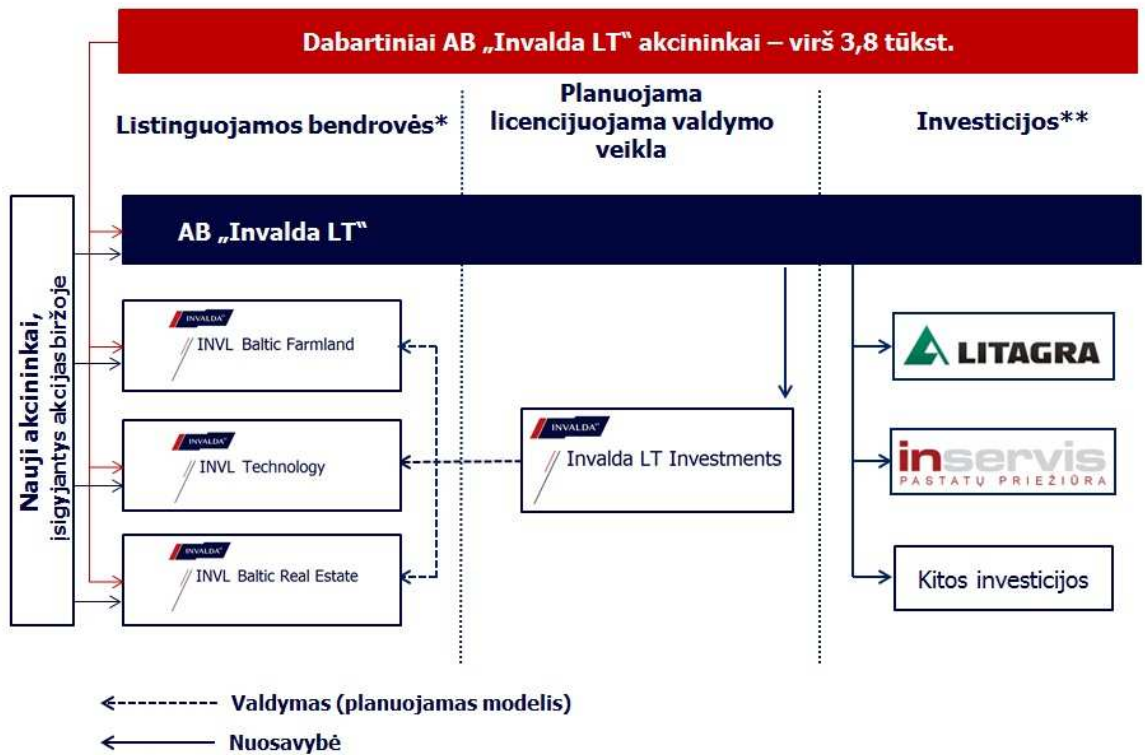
Dabartiniai AB „Invalda LT“ akcininkai – virš 3,8 tūkst.

Listinguojamos bendrovės*

Planuojama licencijuojama valdymo veikla

Investicijos**

Nauji akcininkai, įsigyjantys akcijas biržoje

AB „Invalda LT“

INVALDA

INVL Baltic Farmland

INVALDA

INVL Technology

INVALDA

INVL Baltic Real Estate

INVALDA

Invalda LT Investments

LITAGRA

inservis PASTATŲ PRIEŽIŪRA

Kitos investicijos

Valdymas (planuojamas modelis)

Nuosavybė